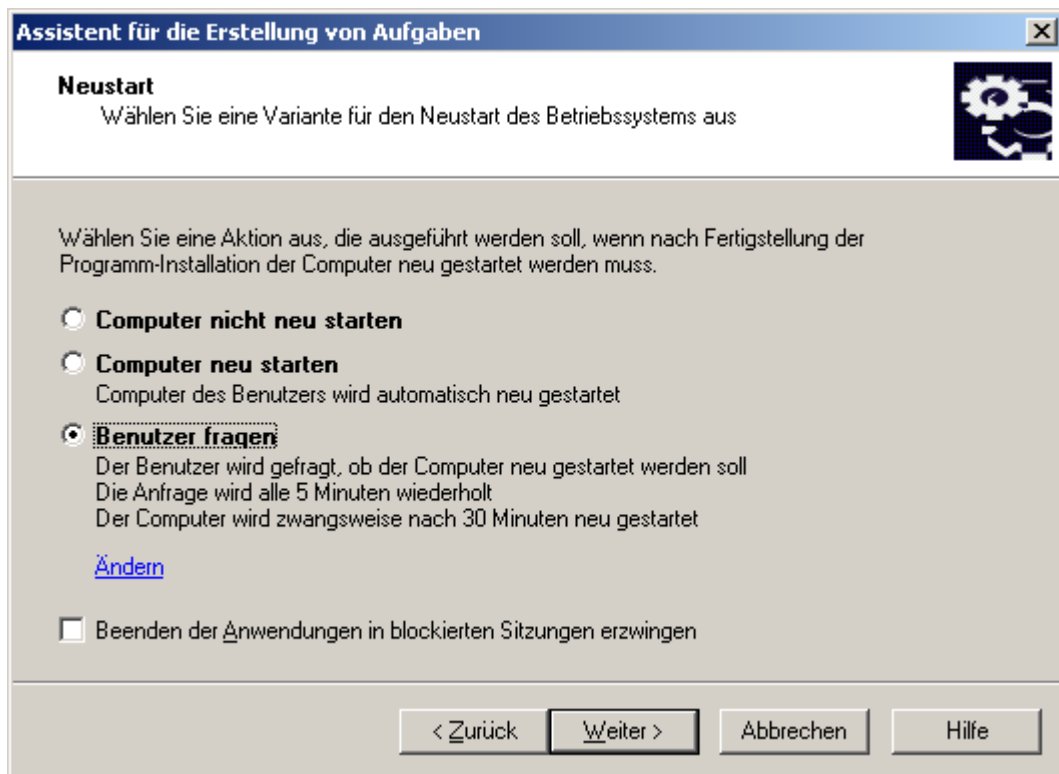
Assistent für die Erstellung von Aufgaben

Neustart
Wählen Sie eine Variante für den Neustart des Betriebssystems aus

Wählen Sie eine Aktion aus, die ausgeführt werden soll, wenn nach Fertigstellung der Programm-Installation der Computer neu gestartet werden muss.

Computer nicht neu starten

Computer neu starten
Computer des Benutzers wird automatisch neu gestartet

Benutzer fragen
Der Benutzer wird gefragt, ob der Computer neu gestartet werden soll
Die Anfrage wird alle 5 Minuten wiederholt
Der Computer wird zwangsweise nach 30 Minuten neu gestartet

Ändern

Beenden der Anwendungen in blockierten Sitzungen erzwingen

< Zurück
Weiter >
Abbrechen
Hilfe